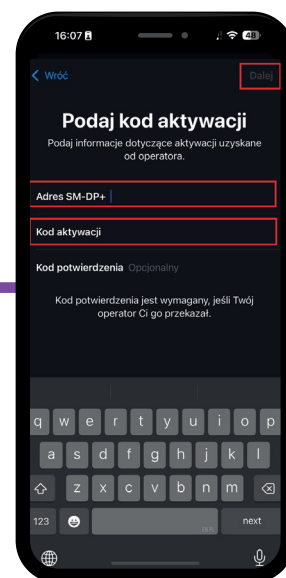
16:07

48

Wróć

Dalej

Podaj kod aktywacji

Podaj informacje dotyczące aktywacji uzyskane od operatora.

Adres SM-DP+

Kod aktywacji

Kod potwierdzenia Opcjonalny

Kod potwierdzenia jest wymagany, jeśli Twój operator Ci go przekazał.

q w e r t y u i o p
a s d f g h j k l
z x c v b n m
123
next